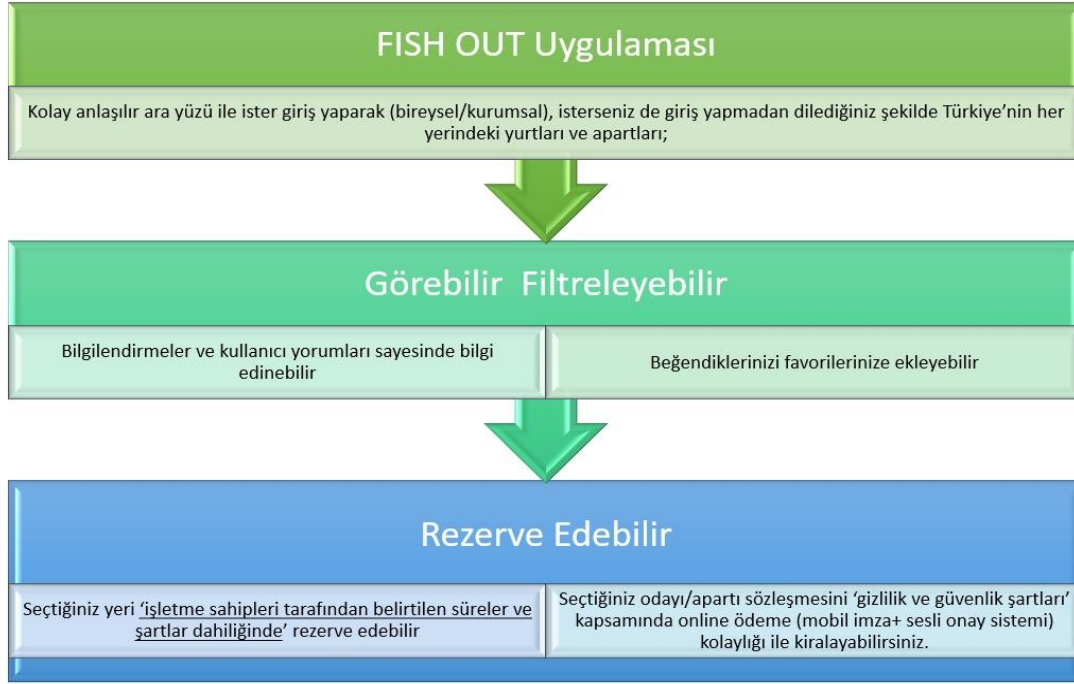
FISH OUT Uygulaması

Kolay anlaşılır ara yüzü ile ister giriş yaparak (bireysel/kurumsal), isterseniz de giriş yapmadan dilediğiniz şekilde Türkiye'nin her yerindeki yurtları ve apartları;

Görebilir Filtreleyebilir

Bilgilendirmeler ve kullanıcı yorumları sayesinde bilgi edinebilir

Beğendiklerinizi favorilerinize ekleyebilir

Rezerve Edebilir

Seçtiğiniz yeri 'işletme sahipleri tarafından belirtilen süreler ve şartlar dahiliğinde' rezerve edebilir

Seçtiğiniz odayı/apartı sözleşmesini 'gizlilik ve güvenlik şartları' kapsamında online ödeme (mobil imza+ sesli onay sistemi) kolaylığı ile kiralayabilirsiniz.